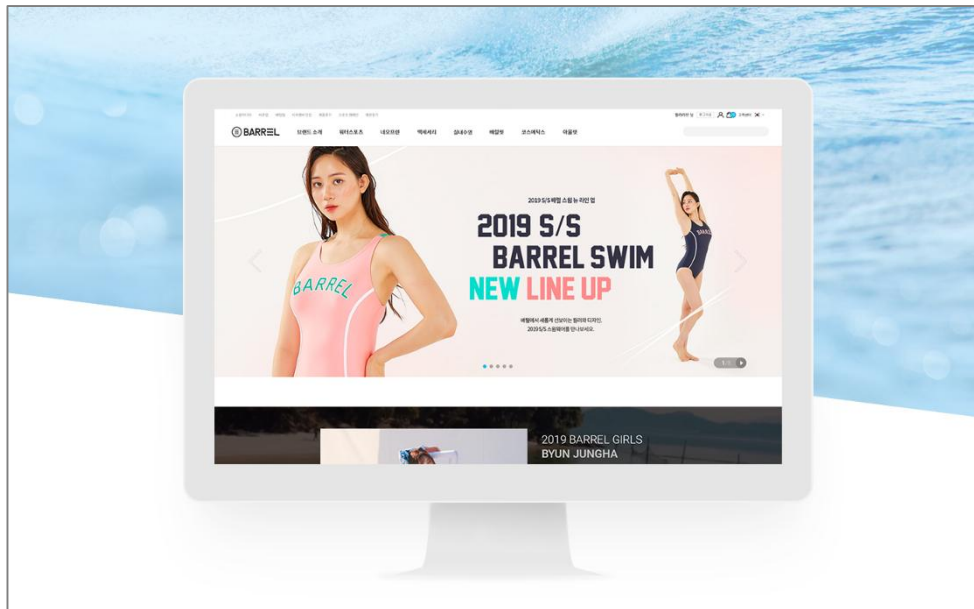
BARREL

브랜드 소개 워터스포츠 네오프렌 액세서리 실내수영 배럴핏 보스웨익스 아울렛

2019 S/S 배럴 스윔 뉴 라인 업

2019 S/S
BARREL SWIM
NEW LINE UP

배럴에서 새롭게 선보이는 컬러와 디자인,
2019 S/S 스윔웨어를 만나보세요.

BARREL

2019 BARREL GIRLS
BYUN JUNGHA